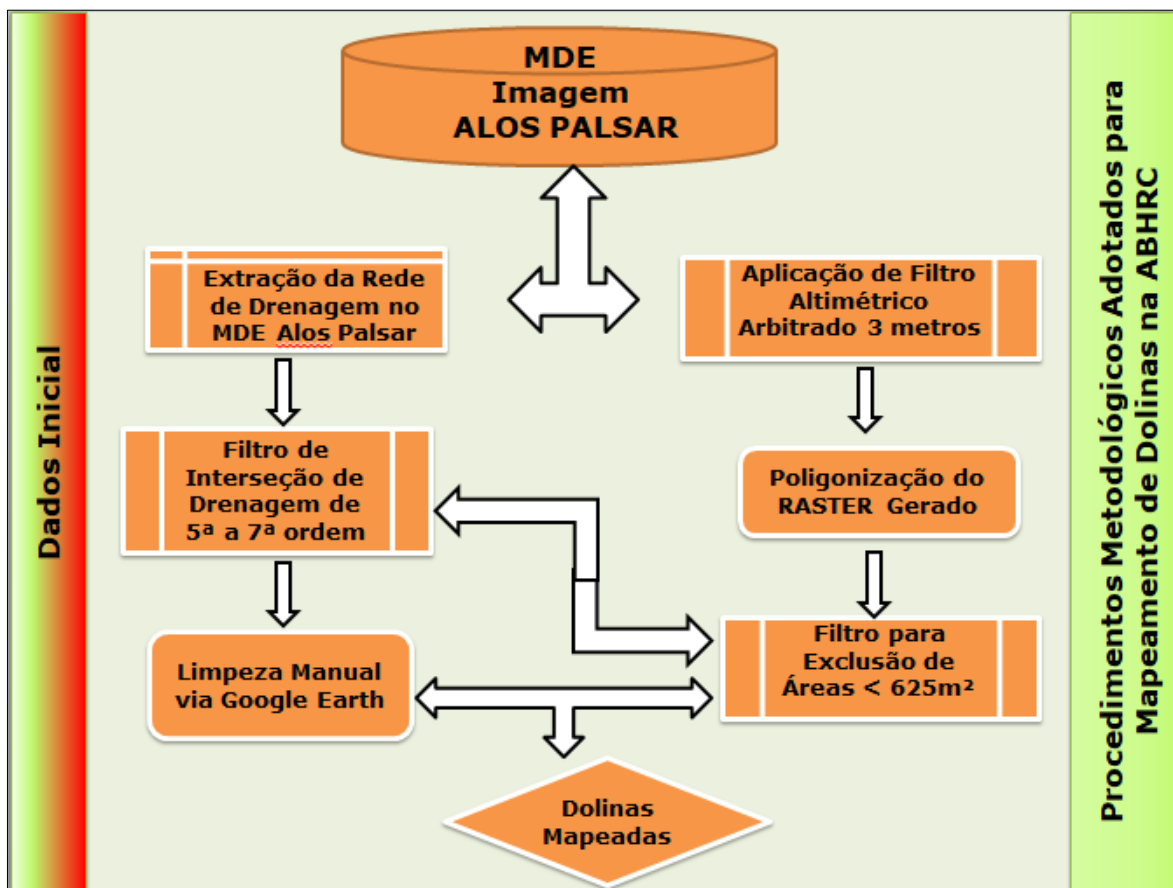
Dados Inicial

MDE
Imagem
ALOS PALSAR

Extração da Rede de Drenagem no MDE Alos Palsar

Aplicação de Filtro Altimétrico Arbitrado 3 metros

Filtro de Interseção de Drenagem de 5ª a 7ª ordem

Poligonização do RASTER Gerado

Limpeza Manual via Google Earth

Filtro para Exclusão de Áreas < 625m²

Dolinas Mapeadas

Procedimentos Metodológicos Adotados para Mapeamento de Dolinas na ABHRC